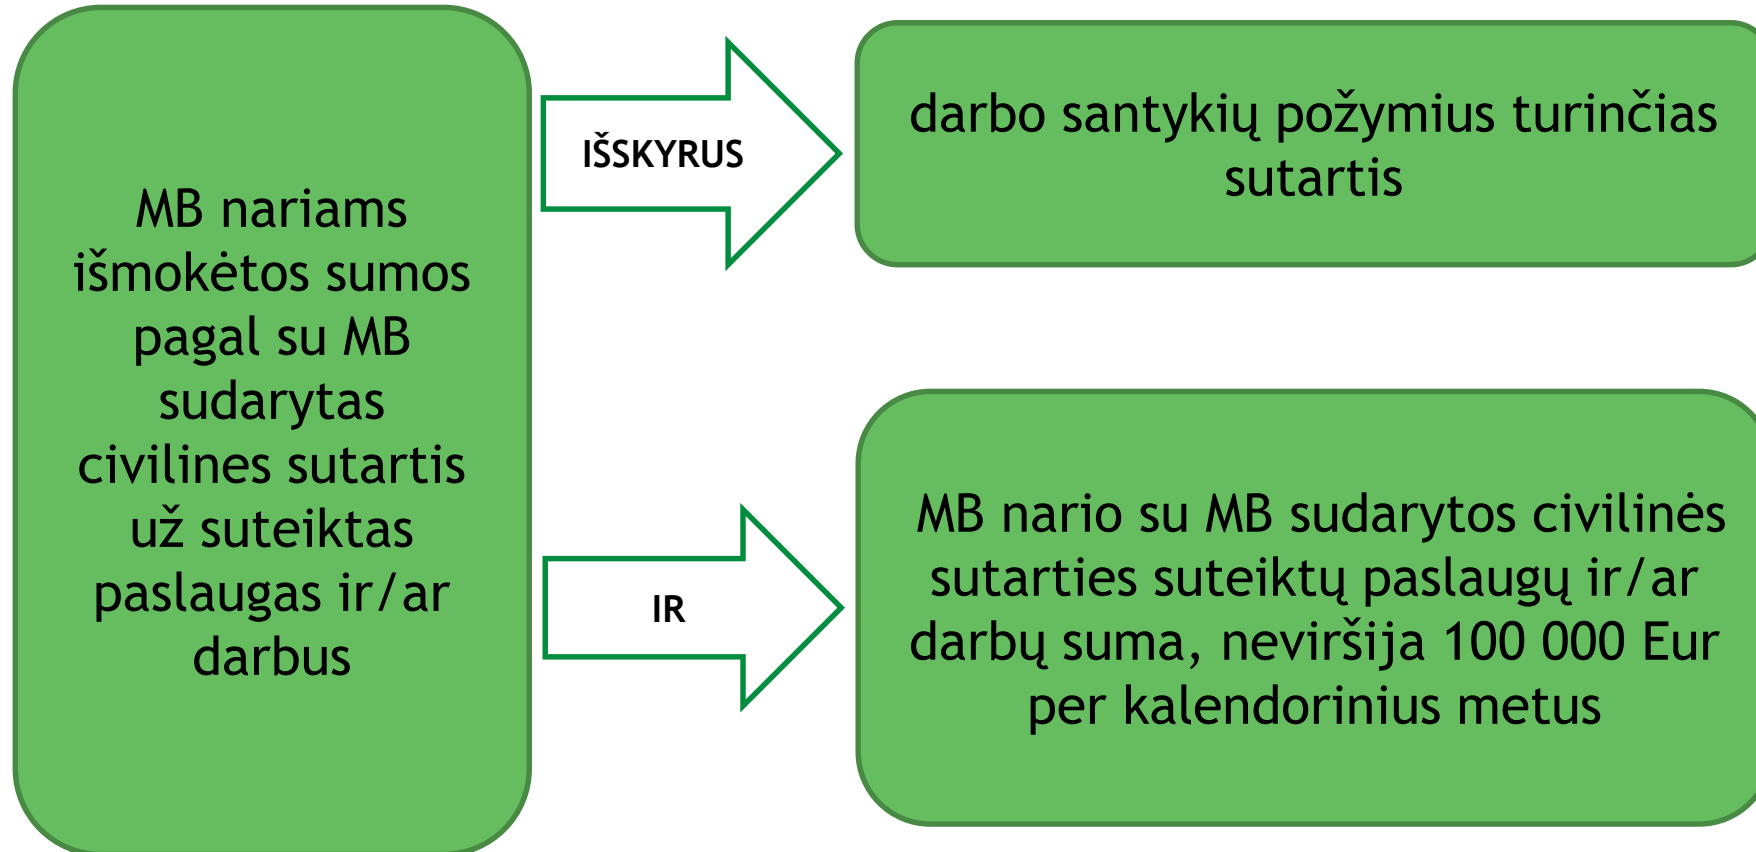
MB nariams išmokėtos sumos pagal su MB sudarytas civilines sutartis už suteiktas paslaugas ir/ar darbus

IŠSKYRUS

darbo santykių požymius turinčias sutartis

IR

MB nario su MB sudarytos civilinės sutarties suteiktų paslaugų ir/ar darbų suma, neviršija 100 000 Eur per kalendorinius metus